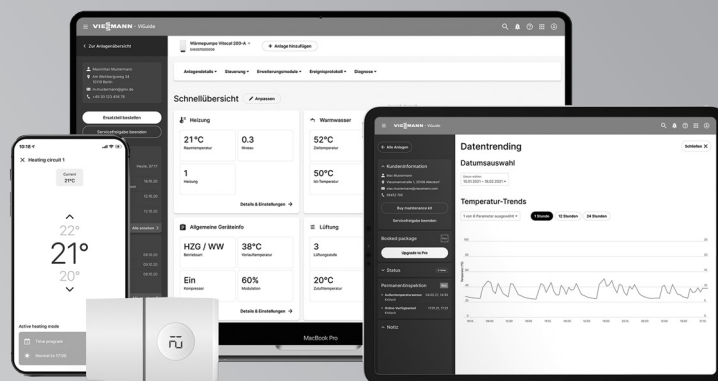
VIESMANN - ViGuide

< Zur Anlagenübersicht

Maximilian Mustermann
Am Weidenring 34
10115 Berlin

Ersatzteil bestellen

Servicefolgadex beenden

Wärmepumpe Vitocal 200-A
+ Anlage hinzufügen

Anlagendetails ▾ Steuerung ▾ Erweiterungsmodule ▾ Ereignisprotokoll ▾ Diagnose ▾

Schnellübersicht Anpassen

Heizung

21°C
Raumtemperatur

0.3
Niveau

1
Heizung

Details & Einstellungen →

Warmwasser

52°C
Zieltemperatur

50°C
Ist-Temperatur

Allgemeine Geräteinfo

HZG / WW
Betriebsart

38°C
Vorlauftemperatur

Ein
Kompressor

60%
Modulation

Details & Einstellungen →

Lüftung

3
Lüftungsstufe

20°C
Zulufttemperatur

MacBook Pro

10:18

Heating circuit 1

Current
21°C

22°
21°
20°

Active heating mode

Time program

Normal to 17:00

VIESMANN - ViGuide

< Alle Anlagen

Kundeninformation

Buy maintenance kit

Servicefolgadex beenden

Booked package

Upgrade to Pro

Status

Permanentinspektion

Notiz

Datentrending

Schließen X

Datumsauswahl

10.01.2021 - 26.03.2021

Temperatur-Trends

1 Stunde

12 Stunden

24 Stunden